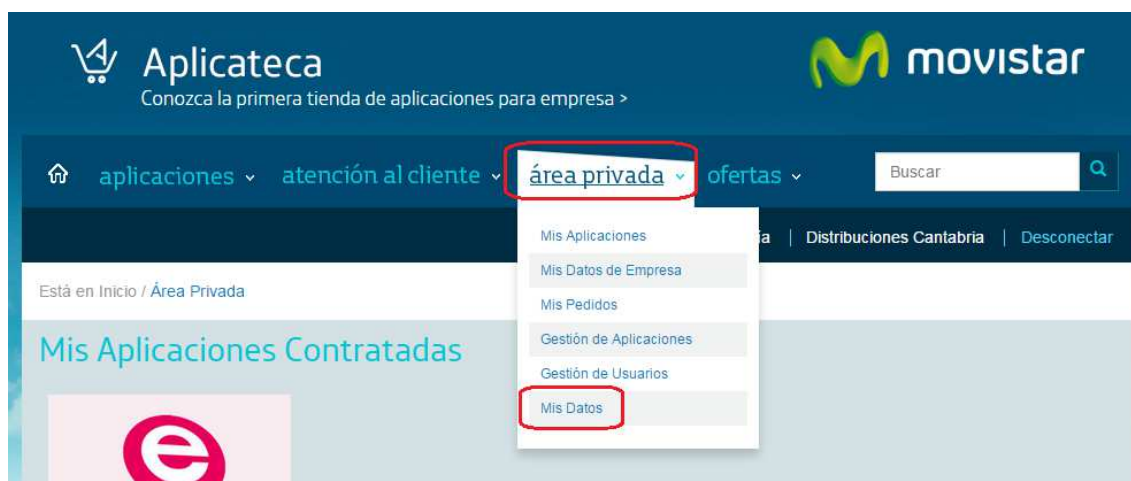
Aplicateca
Conozca la primera tienda de aplicaciones para empresa >

movistar

aplicaciones ⌄ atención al cliente ⌄ área privada ⌄ ofertas ⌄ Buscar

Mis Aplicaciones
Mis Datos de Empresa
Mis Pedidos
Gestión de Aplicaciones
Gestión de Usuarios
Mis Datos

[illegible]ía | Distribuciones Cantabria | Desconectar

Está en Inicio / Área Privada

Mis Aplicaciones Contratadas